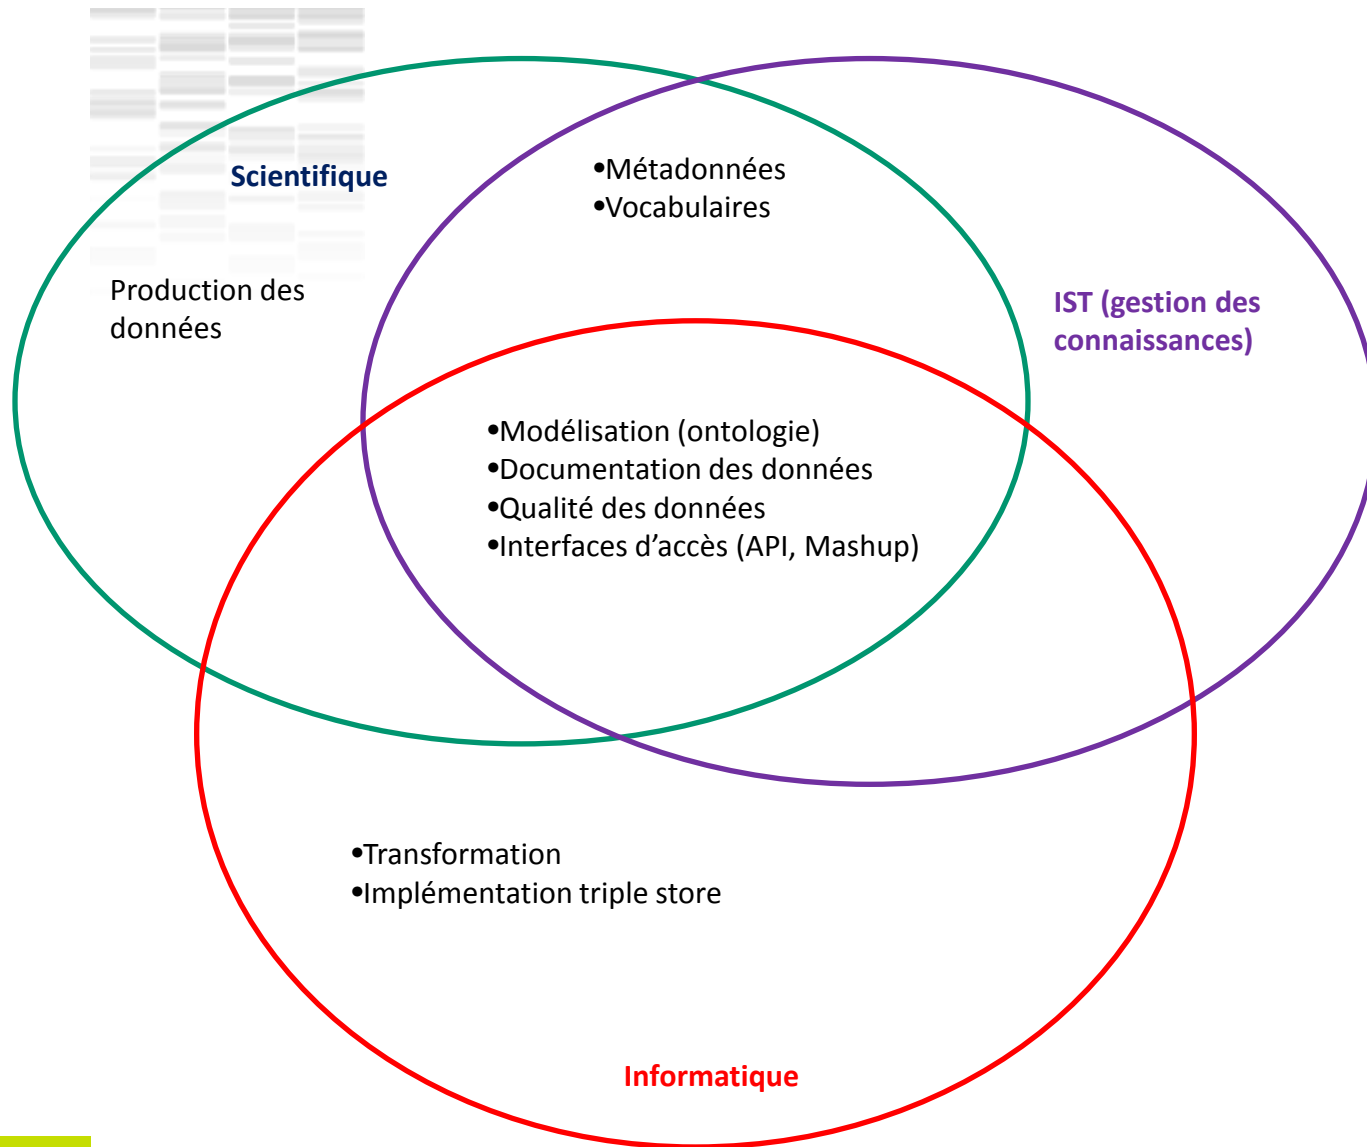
Scientifique

Production des données

•Métadonnées
•Vocabulaires

IST (gestion des connaissances)

•Modélisation (ontologie)
•Documentation des données
•Qualité des données
•Interfaces d’accès (API, Mashup)

•Transformation
•Implémentation triple store

Informatique